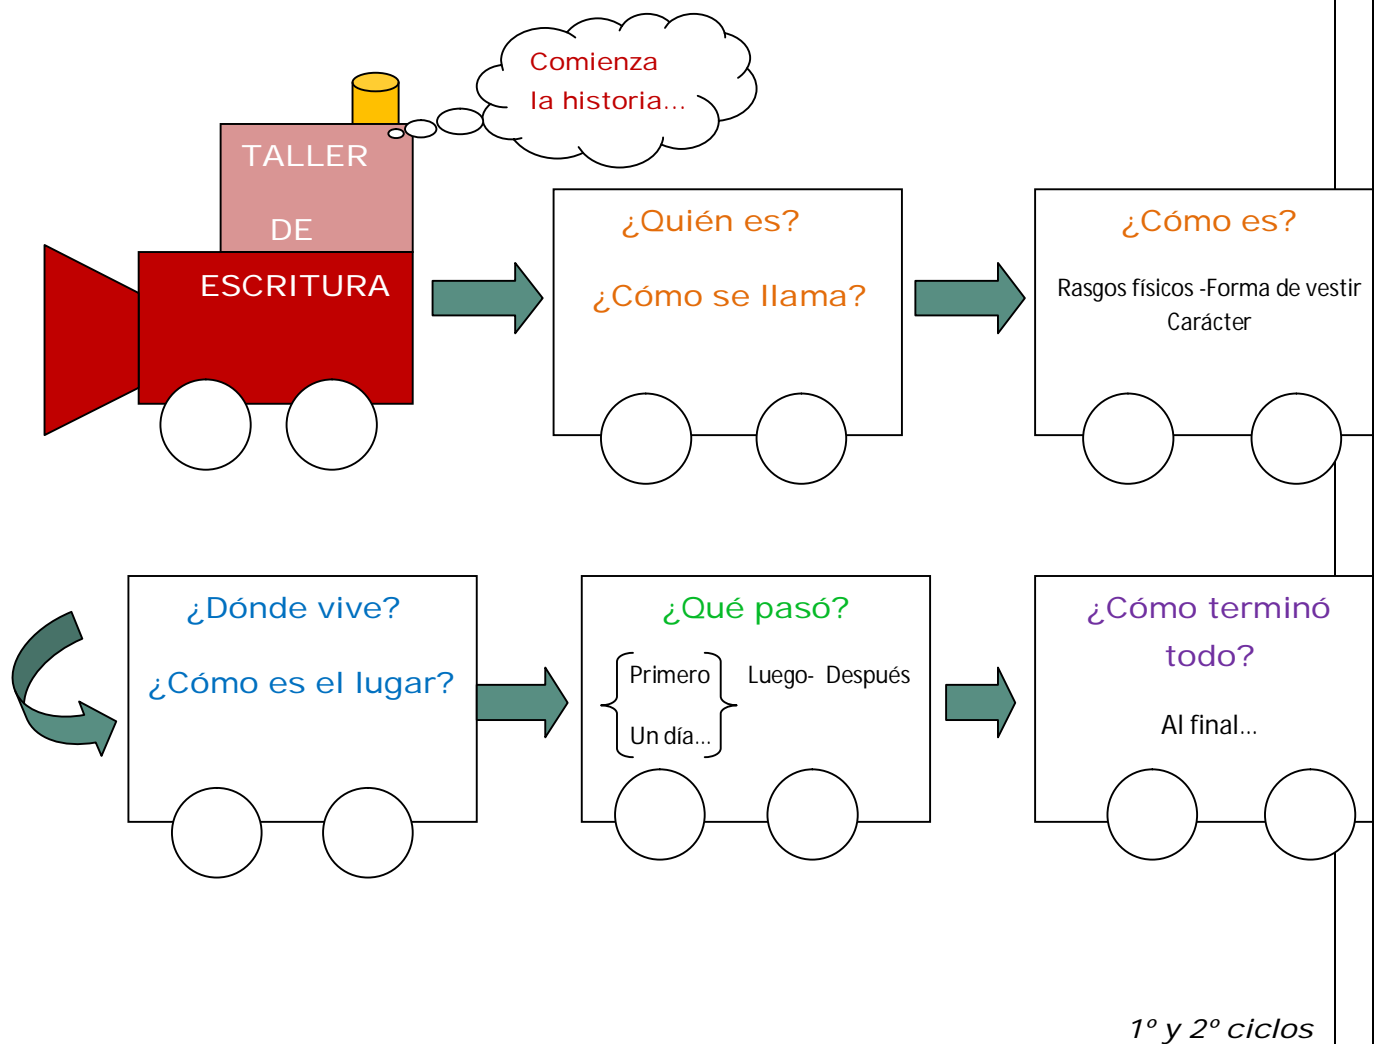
Comienza la historia...

TALLER

DE

ESCRITURA

¿Quién es?

¿Cómo se llama?

¿Cómo es?

Rasgos físicos -Forma de vestir Carácter

¿Dónde vive?

¿Cómo es el lugar?

¿Qué pasó?

Primero

Un día...

Luego- Después

¿Cómo terminó todo?

Al final...

1º y 2º ciclos